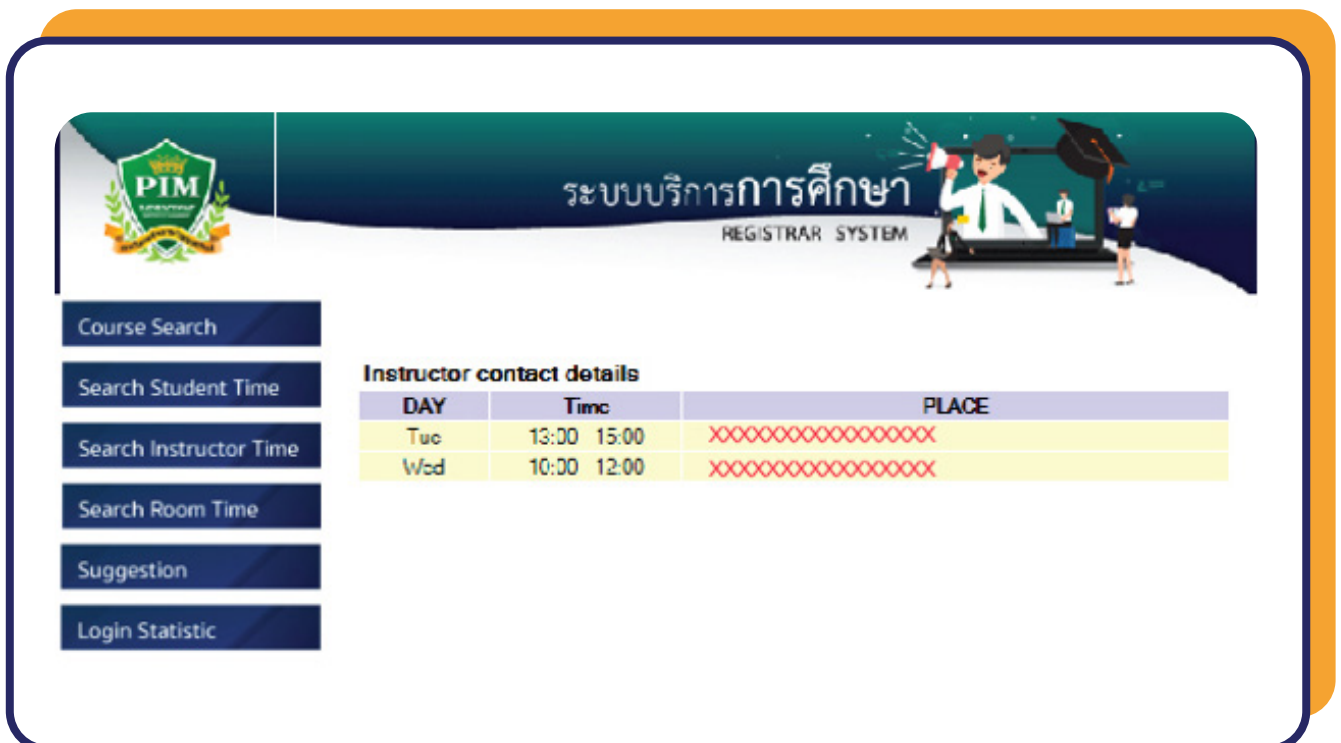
PIM

ระบบบริการการศึกษา
REGISTRAR SYSTEM

Course Search

Search Student Time

Search Instructor Time

Search Room Time

Suggestion

Login Statistic

Instructor contact details

| DAY | Time | PLACE |
|---|---|---|
| Tue | 13:00 15:00 | XXXXXXXXXXXXXXXX |
| Wed | 10:00 12:00 | XXXXXXXXXXXXXXXX |